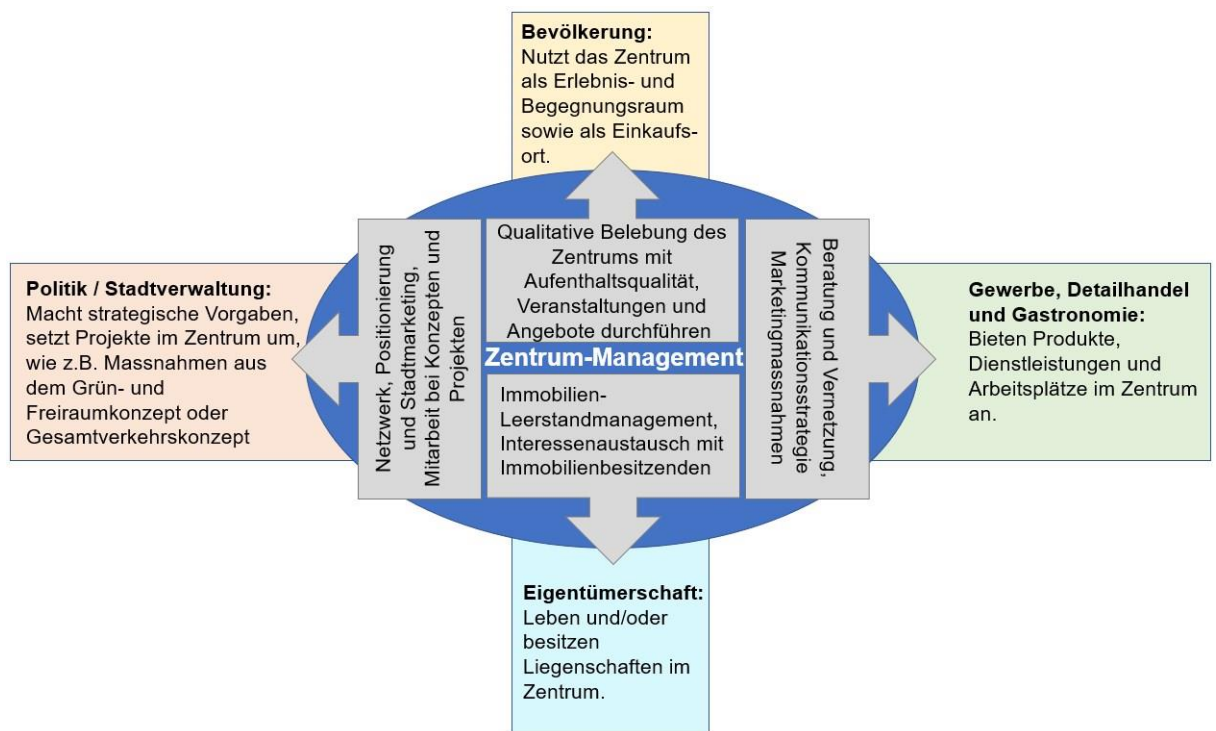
Bevölkerung:
Nutzt das Zentrum als Erlebnis- und Begegnungsraum sowie als Einkaufsort.

Politik / Stadtverwaltung:
Macht strategische Vorgaben, setzt Projekte im Zentrum um, wie z.B. Massnahmen aus dem Grün- und Freiraumkonzept oder Gesamtverkehrskonzept

Netzwerk, Positionierung und Stadtmarketing, Mitarbeit bei Konzepten und Projekten

Qualitative Belebung des Zentrums mit Aufenthaltsqualität, Veranstaltungen und Angebote durchführen

Zentrum-Management

Immobilien-Leerstandmanagement, Interessenaustausch mit Immobilienbesitzenden

Beratung und Vernetzung, Kommunikationsstrategie Marketingmassnahmen

Gewerbe, Detailhandel und Gastronomie:
Bieten Produkte, Dienstleistungen und Arbeitsplätze im Zentrum an.

Eigentümerschaft:
Leben und/oder besitzen Liegenschaften im Zentrum.